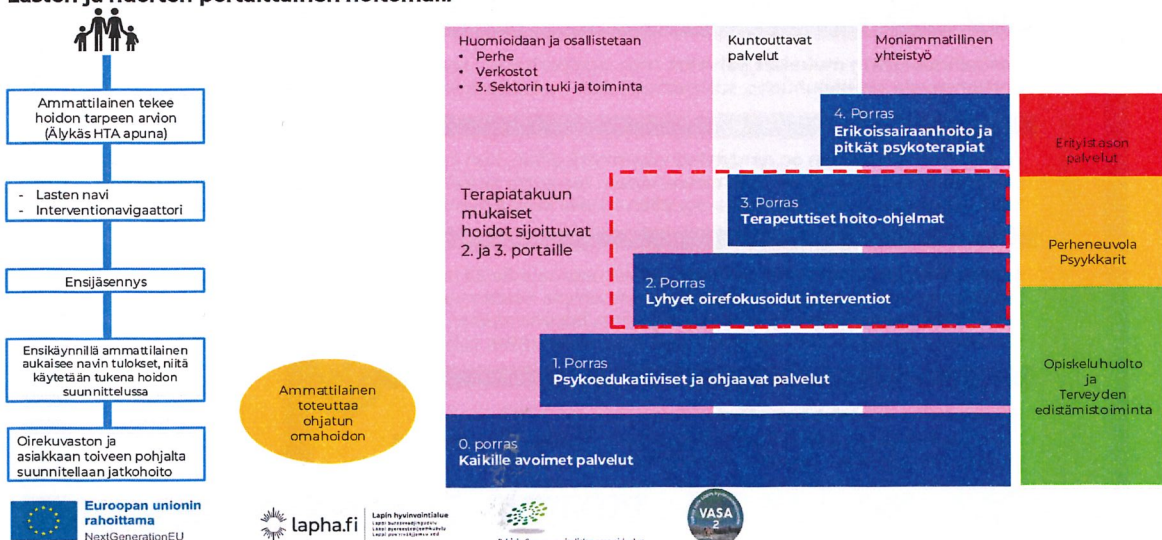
Lasten ja nuorten portaittainen hoitomalli

Ammattilainen tekee hoidon tarpeen arvion (Älykäs HTA apuna)

- Lasten navi
- Interventionavigaattori

Ensijäsennys

Ensikäynnillä ammattilainen aukaisee navin tulokset, niitä käytetään tukena hoidon suunnittelussa

Oirekuvaston ja asiakkaan toiveen pohjalta suunnitellaan jatkohoito

Ammattilainen toteuttaa ohjatun omahoidon

Huomioidaan ja osallistetaan
• Perhe
• Verkostot
• 3. Sektorin tuki ja toiminta

Kuntouttavat palvelut

Moniammatillinen yhteistyö

4. Porras
Erikoissairaanhoito ja pitkät psykoterapiat

Terapiatakuun mukaiset hoidot sijoittuvat 2. ja 3. portaille

3. Porras
Terapeuttiset hoito-ohjelmat

2. Porras
Lyhyet oirefokusoidut interventiot

1. Porras
Psykoedukatiiviset ja ohjaavat palvelut

0. porras
Kaikille avoimet palvelut

Erityistason palvelut

Perheneuvola
Psyykkarit

Opiskeluhuolto ja Terveyden edistämistoiminta

Euroopan unionin rahoittama
NextGenerationEU

lapha.fi
Lapin hyvinvointialue

VASA 2